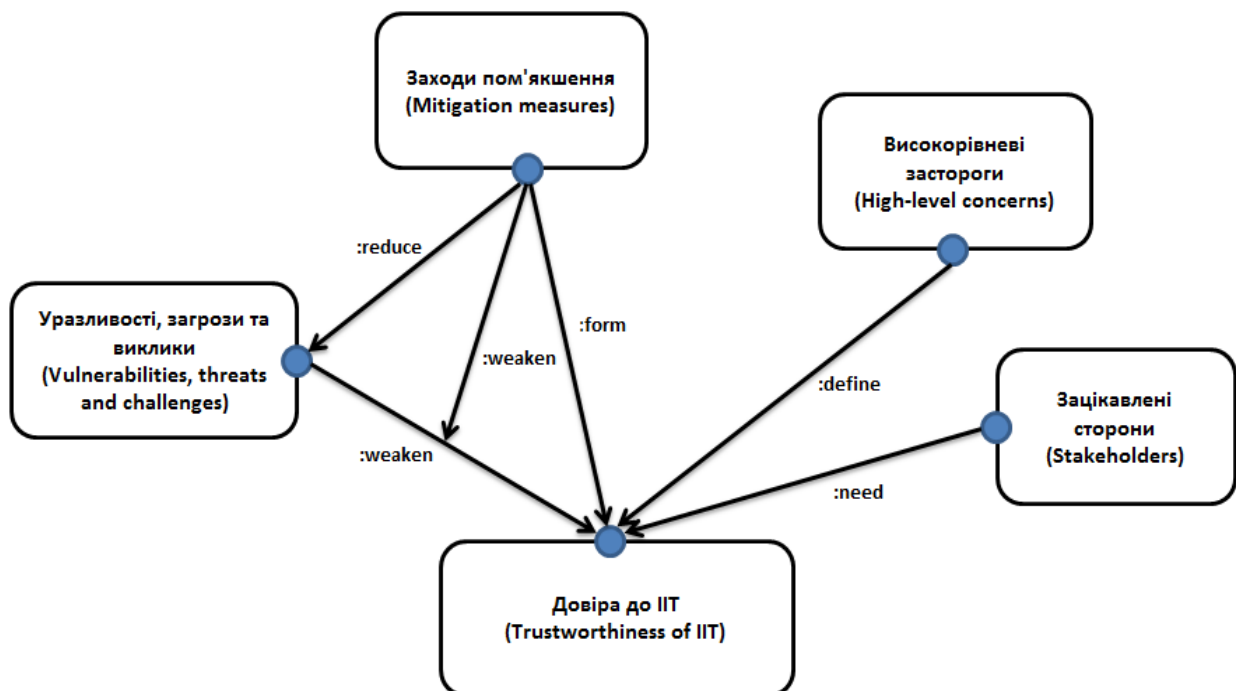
Заходи пом'якшення
(Mitigation measures)

Високорівневі застороги
(High-level concerns)

:reduce

:form

Уразливості, загрози та виклики
(Vulnerabilities, threats and challenges)

:weaken

:define

Зацікавлені сторони
(Stakeholders)

:weaken

:need

Довіра до ІІТ
(Trustworthiness of IIT)